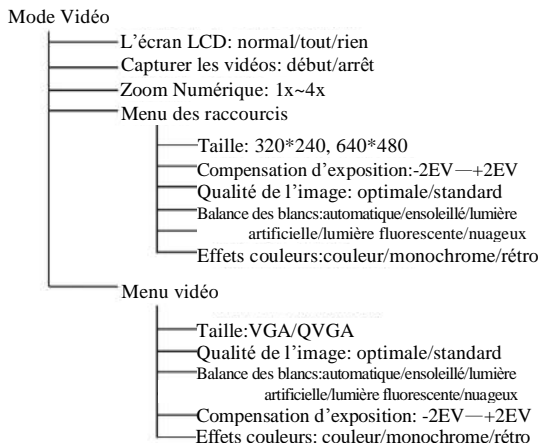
Mode Vidéo

L'écran LCD: normal/tout/rien

Capturer les vidéos: début/arrêt

Zoom Numérique: 1x~4x

Menu des raccourcis

Taille: 320*240, 640*480

Compensation d'exposition:-2EV—+2EV

Qualité de l'image: optimale/standard

Balance des blancs:automatique/ensoleillé/lumière artificielle/lumière fluorescente/nuageux

Effets couleurs:couleur/monochrome/rétro

Menu vidéo

Taille:VGA/QVGA

Qualité de l'image: optimale/standard

Balance des blancs:automatique/ensoleillé/lumière artificielle/lumière fluorescente/nuageux

Compensation d'exposition: -2EV—+2EV

Effets couleurs: couleur/monochrome/rétro